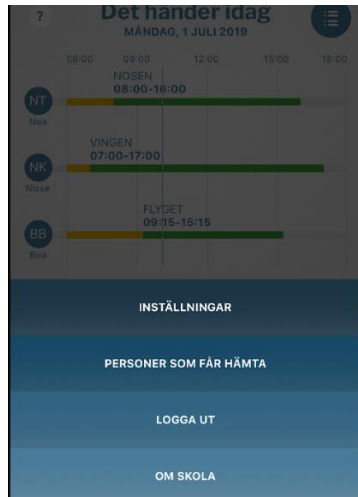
?
Det händer idag
MÅNDAG, 1 JULI 2019

06:00 09:00 12:00 15:00 18:00

NT
Nea
NOSEN
08:00-16:00

NK
Nisse
VINGEN
07:00-17:00

BB
Bea
FLYGET
09:15-15:15

INSTÄLLNINGAR

PERSONER SOM FÅR HÄMTA

LOGGA UT

OM SKOLA